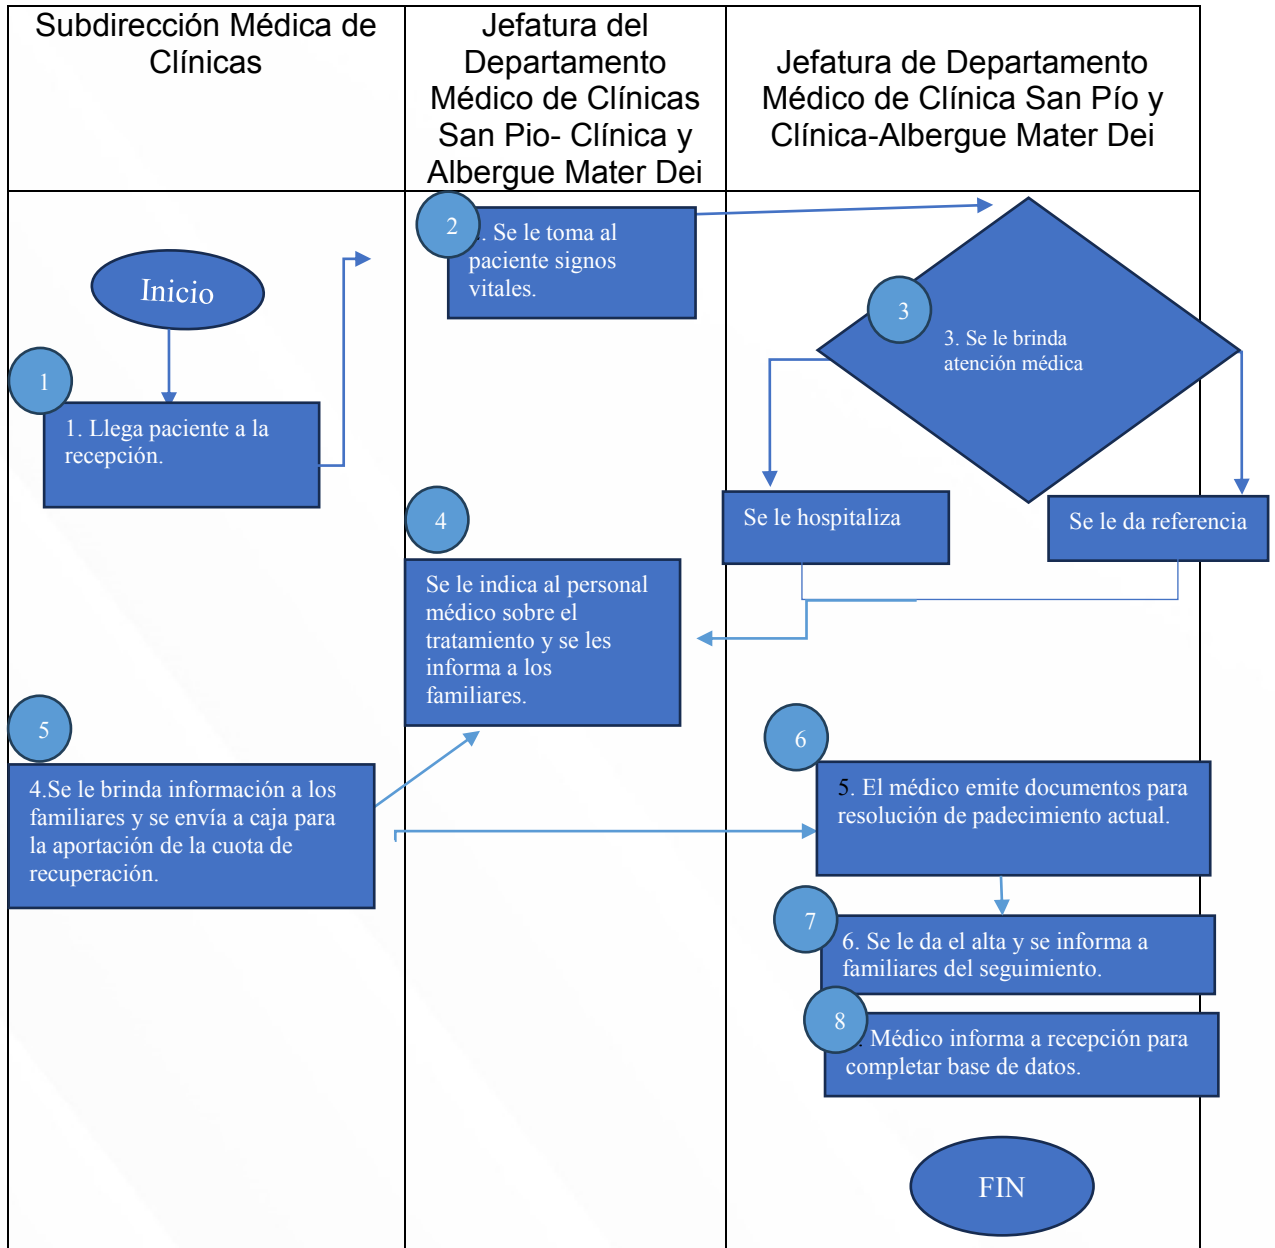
| Subdirección Médica de Clínicas | Jefatura del Departamento Médico de Clínicas San Pio- Clínica y Albergue Mater Dei | Jefatura de Departamento Médico de Clínica San Pío y Clínica-Albergue Mater Dei |
|---|---|---|

Inicio

1

1. Llega paciente a la recepción.

2

. Se le toma al paciente signos vitales.

3

3. Se le brinda atención médica

Se le hospitaliza

Se le da referencia

4

Se le indica al personal médico sobre el tratamiento y se les informa a los familiares.

5

4.Se le brinda información a los familiares y se envía a caja para la aportación de la cuota de recuperación.

6

5. El médico emite documentos para resolución de padecimiento actual.

7

6. Se le da el alta y se informa a familiares del seguimiento.

8

. Médico informa a recepción para completar base de datos.

FIN